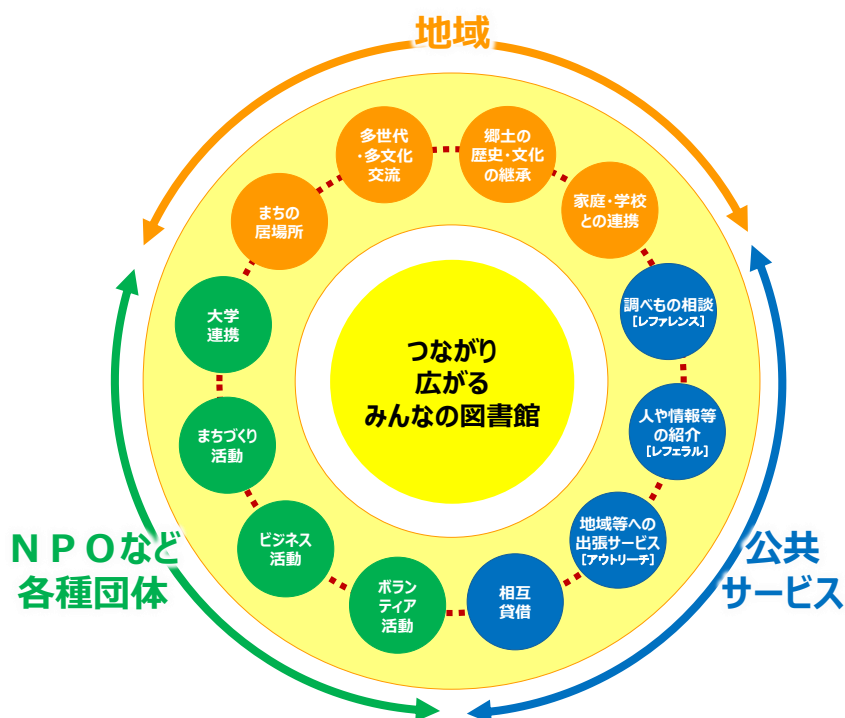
地域

多世代・多文化交流

郷土の歴史・文化の継承

家庭・学校との連携

調べもの相談
［レファレンス］

人や情報等の紹介
［レフェラル］

地域等への出張サービス
［アウトリーチ］

相互貸借

ボランティア活動

ビジネス活動

まちづくり活動

大学連携

まちの居場所

つながり
広がる
みんなの図書館

ＮＰＯなど
各種団体

公共
サービス